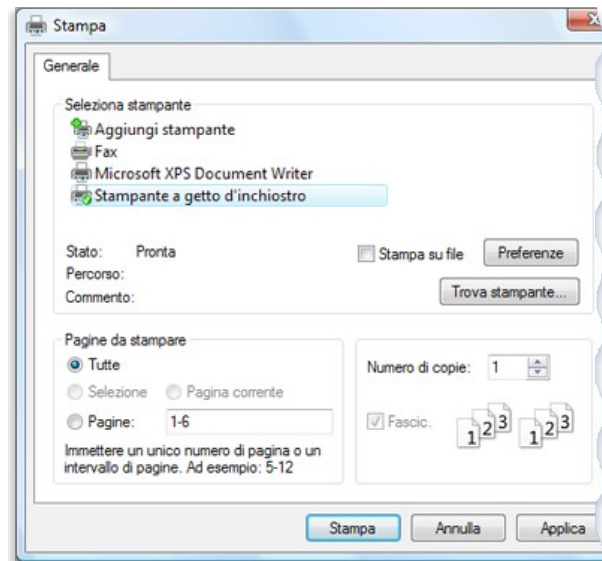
Stampa

Generale

Seleziona stampante

Aggiungi stampante

Fax

Microsoft XPS Document Writer

Stampante a getto d'inchiostro

Stato: Pronta

Percorso:

Commento:

Stampa su file

Preferenze

Trova stampante...

Pagine da stampare

Tutte

Selezione

Pagina corrente

Pagine: 1-6

Immettere un unico numero di pagina o un intervallo di pagine. Ad esempio: 5-12

Numero di copie: 1

Fascic.

1 2 3 1 2 3

Stampa

Annulla

Applica